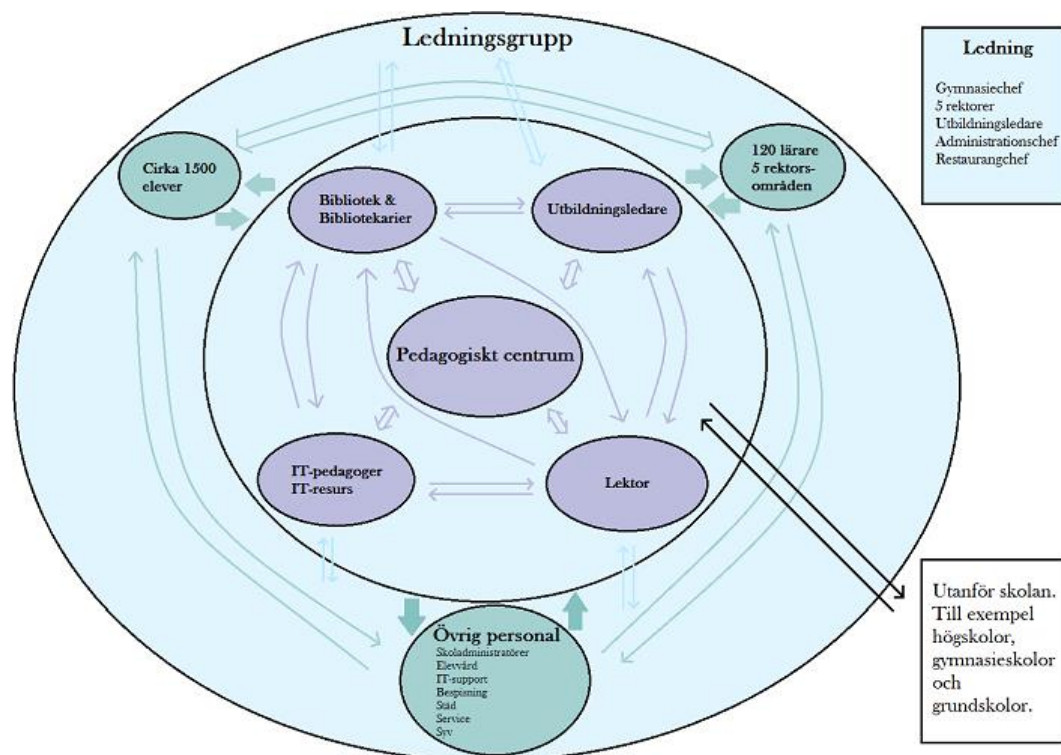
Ledningsgrupp

Ledning

Gymnasiechef
5 rektorer
Utbildningsledare
Administrationschef
Restaurangchef

Cirka 1500 elever

120 lärare 5 rektorsområden

Bibliotek & Bibliotekarier

Utbildningsledare

Pedagogiskt centrum

IT-pedagoger IT-resurs

Lektor

Övrig personal
Skoladministratörer
Elevvård
IT-support
Bespisning
Städ
Service
Syv

Utanför skolan. Till exempel högskolor, gymnasieskolor och grundskolor.